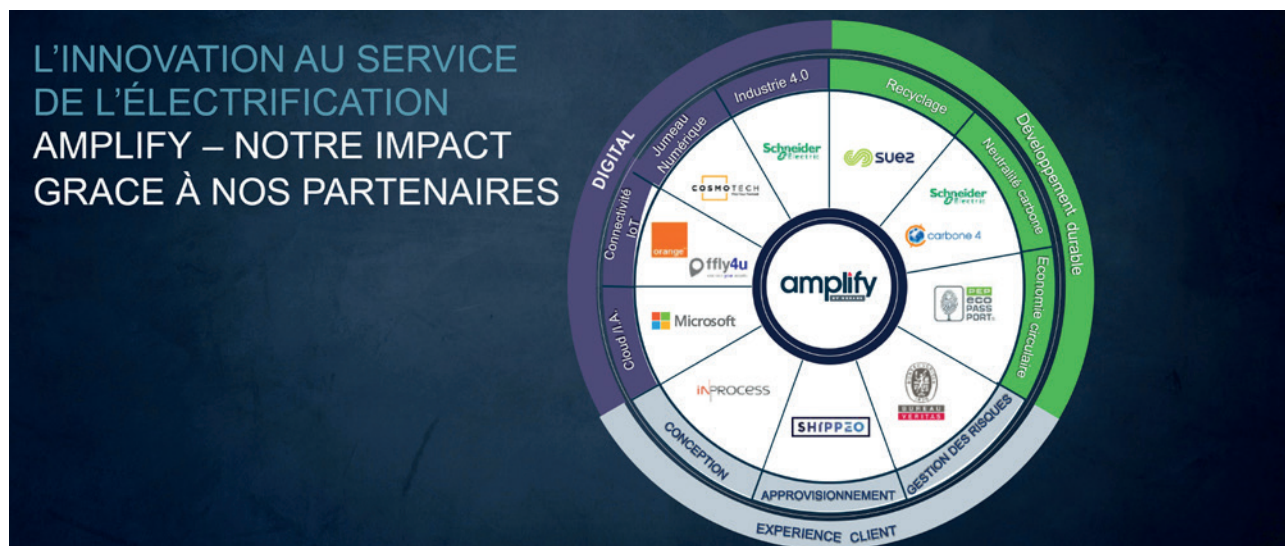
L'INNOVATION AU SERVICE DE L'ÉLECTRIFICATION
AMPLIFY – NOTRE IMPACT GRACE À NOS PARTENAIRES

DIGITAL
Industrie 4.0
Jumeau Numérique
Connectivité IoT
Cloud I.A.

Développement durable
Recyclage
Neutralité carbone
Economie circulaire

CONCEPTION
APPROVISIONNEMENT
GESTION DES RISQUES
EXPERIENCE CLIENT

Schneider Electric
suez
Schneider Electric
carbone 4
PEP ECO PASSPORT
BUREAU VERITAS
SHIPPEO
INPROCESS
Microsoft
orange
fly4u
COSMOTECH

amplify